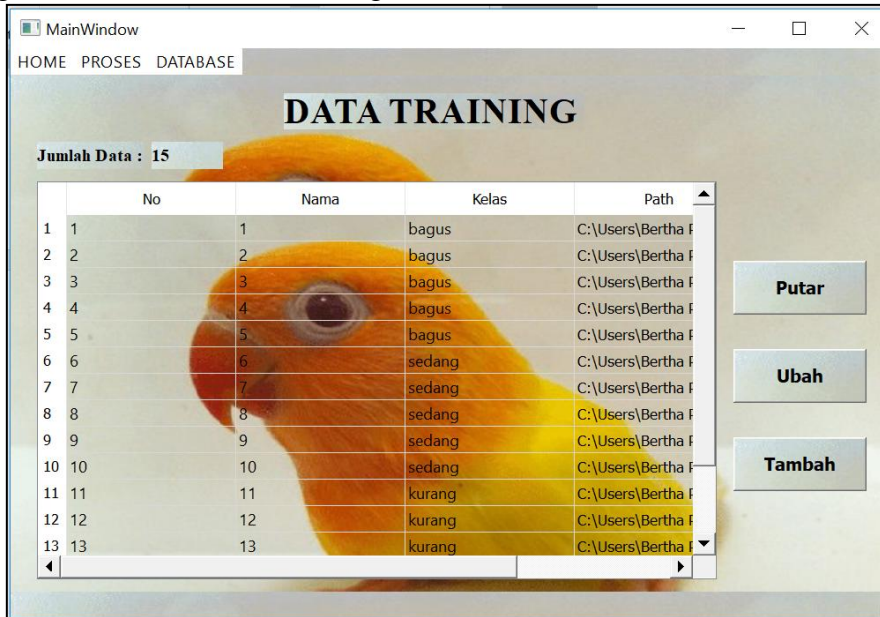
MainWindow

HOME PROSES DATABASE

DATA TRAINING

Jumlah Data : 15

| | No | Nama | Kelas | Path |
|---|---|---|---|---|
| 1 | 1 | 1 | bagus | C:\Users\Bertha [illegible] |
| 2 | 2 | 2 | bagus | C:\Users\Bertha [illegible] |
| 3 | 3 | 3 | bagus | C:\Users\Bertha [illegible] |
| 4 | 4 | 4 | bagus | C:\Users\Bertha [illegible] |
| 5 | 5 | 5 | bagus | C:\Users\Bertha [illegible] |
| 6 | 6 | 6 | sedang | C:\Users\Bertha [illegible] |
| 7 | 7 | 7 | sedang | C:\Users\Bertha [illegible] |
| 8 | 8 | 8 | sedang | C:\Users\Bertha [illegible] |
| 9 | 9 | 9 | sedang | C:\Users\Bertha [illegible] |
| 10 | 10 | 10 | sedang | C:\Users\Bertha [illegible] |
| 11 | 11 | 11 | kurang | C:\Users\Bertha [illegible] |
| 12 | 12 | 12 | kurang | C:\Users\Bertha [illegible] |
| 13 | 13 | 13 | kurang | C:\Users\Bertha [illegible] |

Putar

Ubah

Tambah